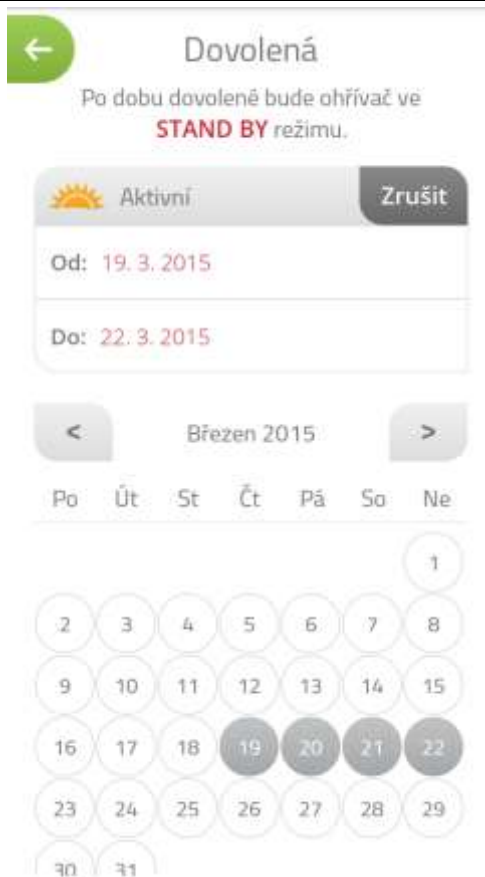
Dovolená

Po dobu dovolené bude ohřívač ve STAND BY režimu.

Aktivní
Zrušit

Od: 19. 3. 2015

Do: 22. 3. 2015

<
Březen 2015
>

| Po | Út | St | Čt | Pá | So | Ne |
|---|---|---|---|---|---|---|
| | | | | | | 1 |
| 2 | 3 | 4 | 5 | 6 | 7 | 8 |
| 9 | 10 | 11 | 12 | 13 | 14 | 15 |
| 16 | 17 | 18 | 19 | 20 | 21 | 22 |
| 23 | 24 | 25 | 26 | 27 | 28 | 29 |
| 30 | 31 | | | | | |